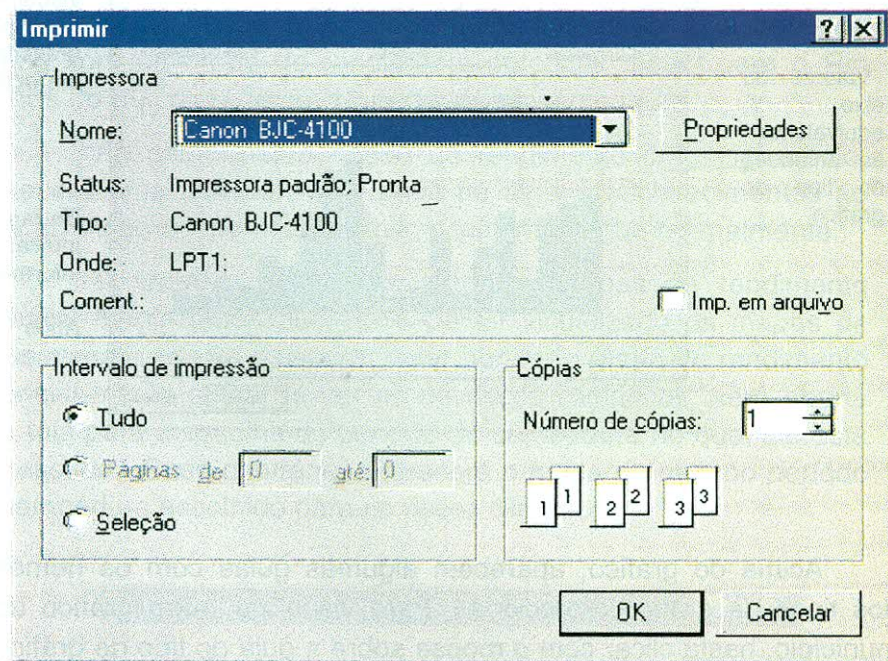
Imprimir

?

Impressora

Nome: Canon BJC-4100

Propriedades

Status: Impressora padrão; Pronta

Tipo: Canon BJC-4100

Onde: LPT1:

Coment.:

Imp. em arquivo

Intervalo de impressão

Tudo

Páginas de 0 até: 0

Seleção

Cópias

Número de cópias: 1

1 1 2 2 3 3

OK

Cancelar